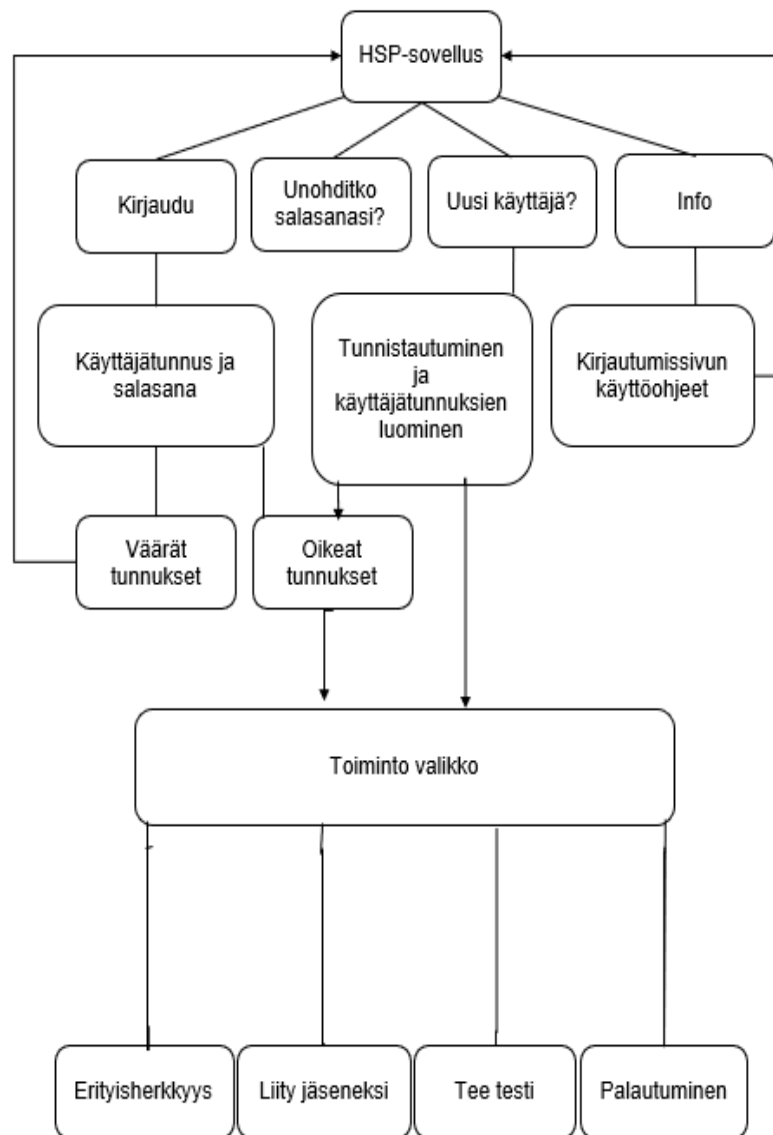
HSP-sovellus

Kirjaudu

Unohditko salasanasi?

Uusi käyttäjä?

Info

Käyttäjätunnus ja salasana

Tunnistautuminen ja käyttäjätunnuksien luominen

Kirjautumissivun käyttöohjeet

Väärät tunnukset

Oikeat tunnukset

Toiminto valikko

Erityisherkkyys

Liity jäseneksi

Tee testi

Palautuminen